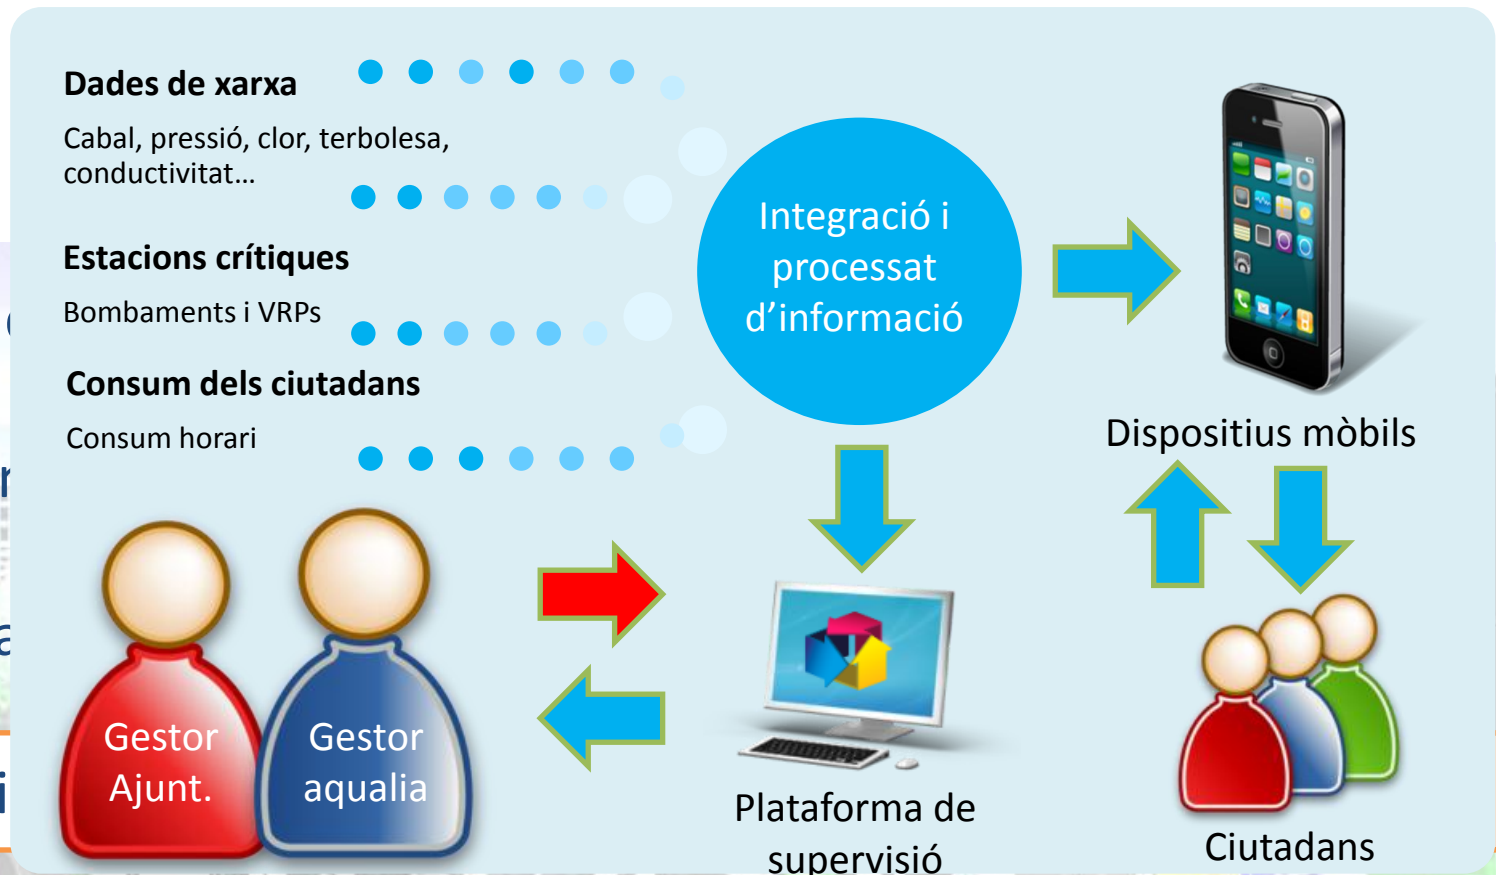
Dades de xarxa

Cabal, pressió, clor, terbolesa, conductivitat…

Estacions crítiques

Bombaments i VRPs

Consum dels ciutadans

Consum horari

Integració i processat d'informació

Dispositius mòbils

Gestor Ajunt.

Gestor aqualia

Plataforma de supervisió

Ciutadans